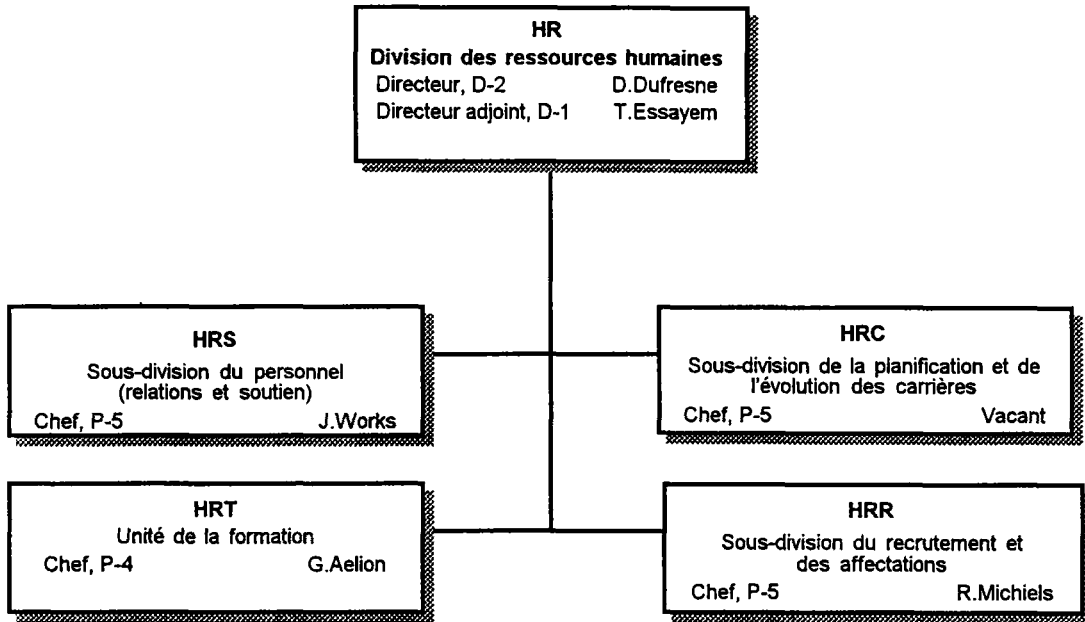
HR
Division des ressources humaines
Directeur, D-2 D.Dufresne
Directeur adjoint, D-1 T.Essayem

HRS
Sous-division du personnel (relations et soutien)
Chef, P-5 J.Works

HRC
Sous-division de la planification et de l'évolution des carrières
Chef, P-5 Vacant

HRT
Unité de la formation
Chef, P-4 G.Aelion

HRR
Sous-division du recrutement et des affectations
Chef, P-5 R.Michiels